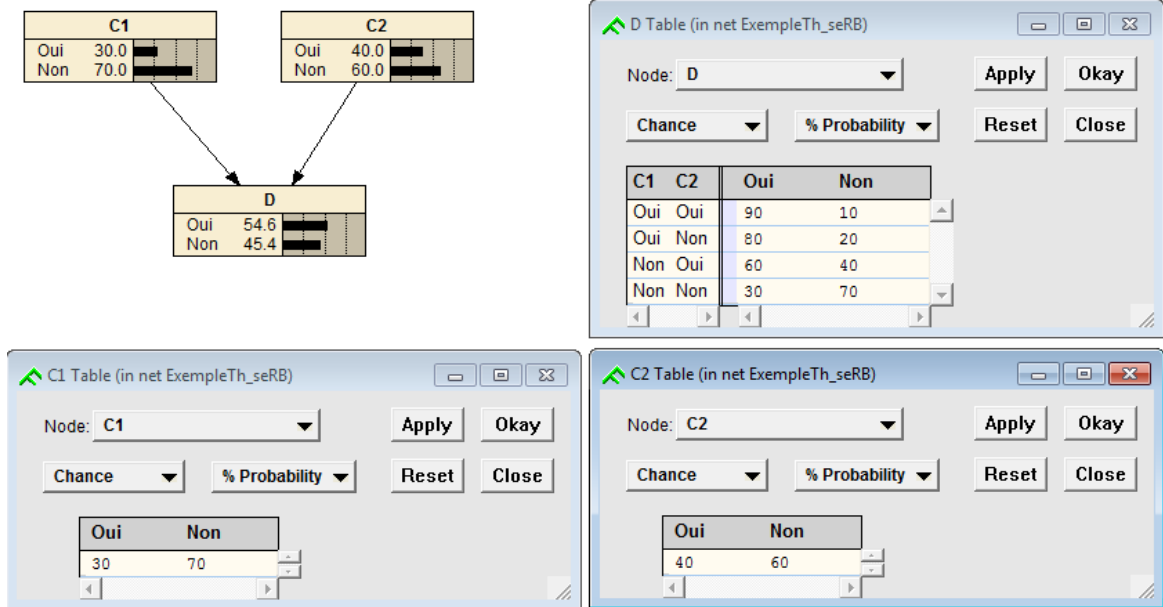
C1
Oui 30.0
Non 70.0

C2
Oui 40.0
Non 60.0

D
Oui 54.6
Non 45.4

D Table (in net ExempleTh_seRB)

Node: D

Apply Okay

Chance % Probability

Reset Close

| C1 | C2 | Oui | Non |
|---|---|---|---|
| Oui | Oui | 90 | 10 |
| Oui | Non | 80 | 20 |
| Non | Oui | 60 | 40 |
| Non | Non | 30 | 70 |

C1 Table (in net ExempleTh_seRB)

Node: C1

Apply Okay

Chance % Probability

Reset Close

| Oui | Non |
|---|---|
| 30 | 70 |

C2 Table (in net ExempleTh_seRB)

Node: C2

Apply Okay

Chance % Probability

Reset Close

| Oui | Non |
|---|---|
| 40 | 60 |